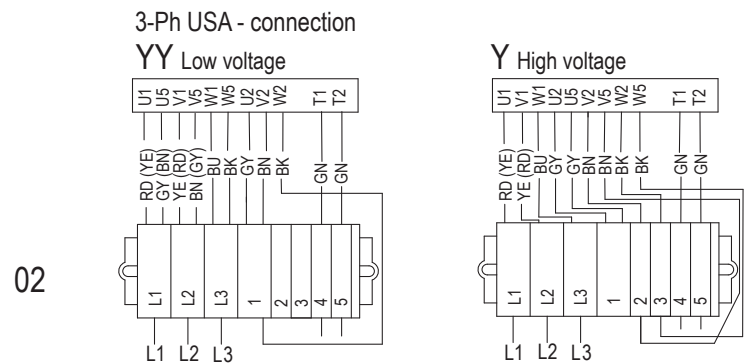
3-Ph USA - connection

YY Low voltage

U1 U5 V1 V5 W1 W5 U2 V2 W2 T1 T2

RD (YE) GY (BN) YE (RD) BN (GY) BU BK GY BN BK GN GN

L1 L2 L3 1 2 3 4 5

L1 L2 L3

Y High voltage

U1 V1 W1 U2 U5 V2 V5 W2 W5 T1 T2

RD (YE) YE (RD) BU GY GY BN BN BK BK GN GN

L1 L2 L3 1 2 3 4 5

L1 L2 L3

02